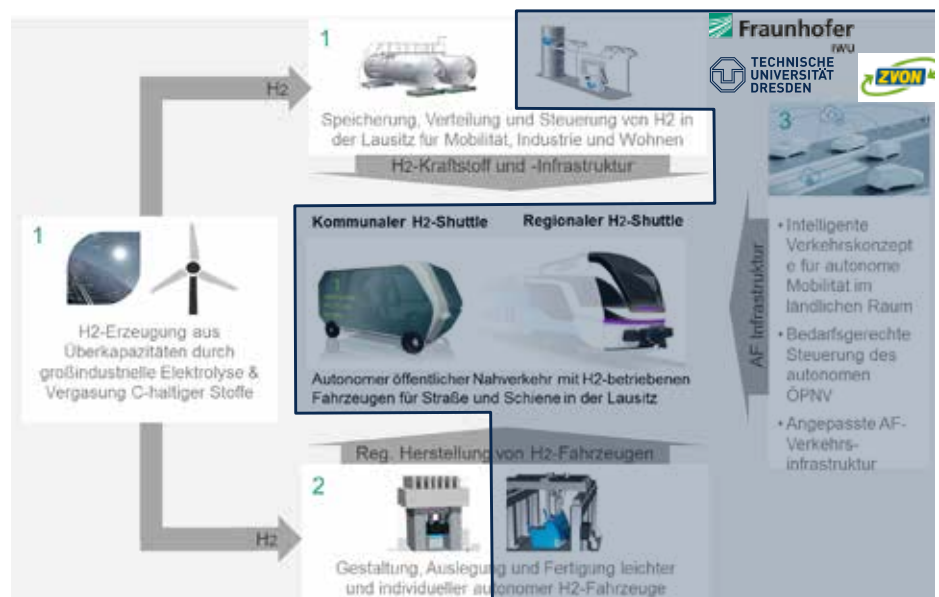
Fraunhofer IWU

TECHNISCHE UNIVERSITÄT DRESDEN

ZVON

1

H2

Speicherung, Verteilung und Steuerung von H2 in der Lausitz für Mobilität, Industrie und Wohnen

H2-Kraftstoff und -Infrastruktur

3

1

H2-Erzeugung aus Überkapazitäten durch großindustnelle Elektrolyse & Vergasung C-haltiger Stoffe

Kommunaler H2-Shuttle

Regionaler H2-Shuttle

Autonomer öffentlicher Nahverkehr mit H2-betriebenen Fahrzeugen für Straße und Schiene in der Lausitz

AF-Infrastruktur

• Intelligente Verkehrskonzepte für autonome Mobilität im ländlichen Raum

• Bedarfsgerechte Steuerung des autonomen ÖPNV

• Angepasste AF-Verkehrs-infrastruktur

Reg. Herstellung von H2-Fahrzeugen

2

H2

Gestaltung, Auslegung und Fertigung leichter und individueller autonomer H2-Fahrzeuge